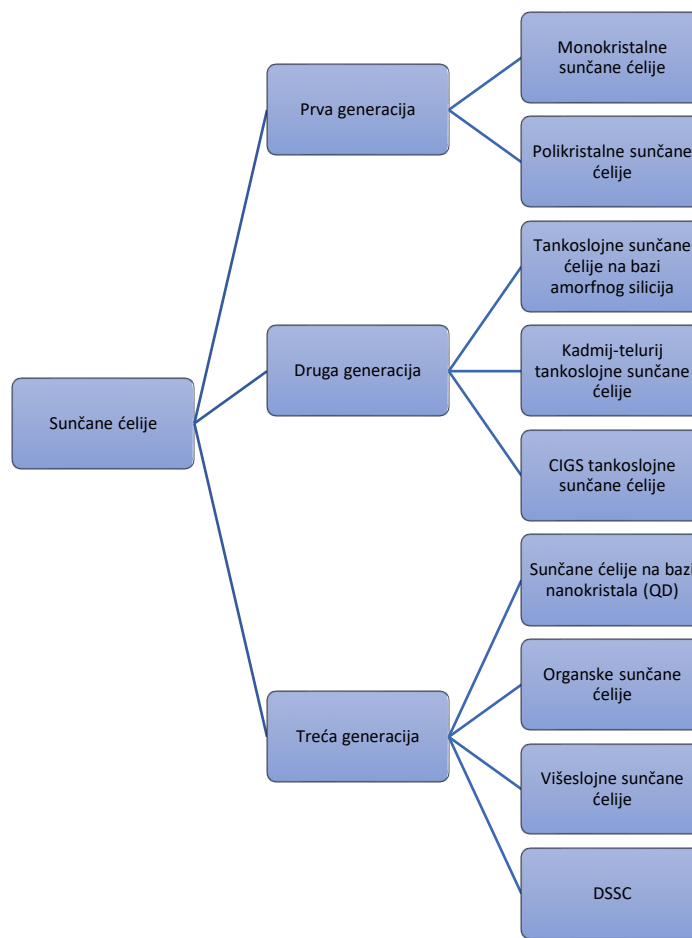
Sunčane ćelije

Prva generacija

Monokristalne sunčane ćelije

Polikristalne sunčane ćelije

Druga generacija

Tankoslojne sunčane ćelije na bazi amorfnog silicija

Kadmij-telurij tankoslojne sunčane ćelije

CIGS tankoslojne sunčane ćelije

Treća generacija

Sunčane ćelije na bazi nanokristala (QD)

Organske sunčane ćelije

Višeslojne sunčane ćelije

DSSC